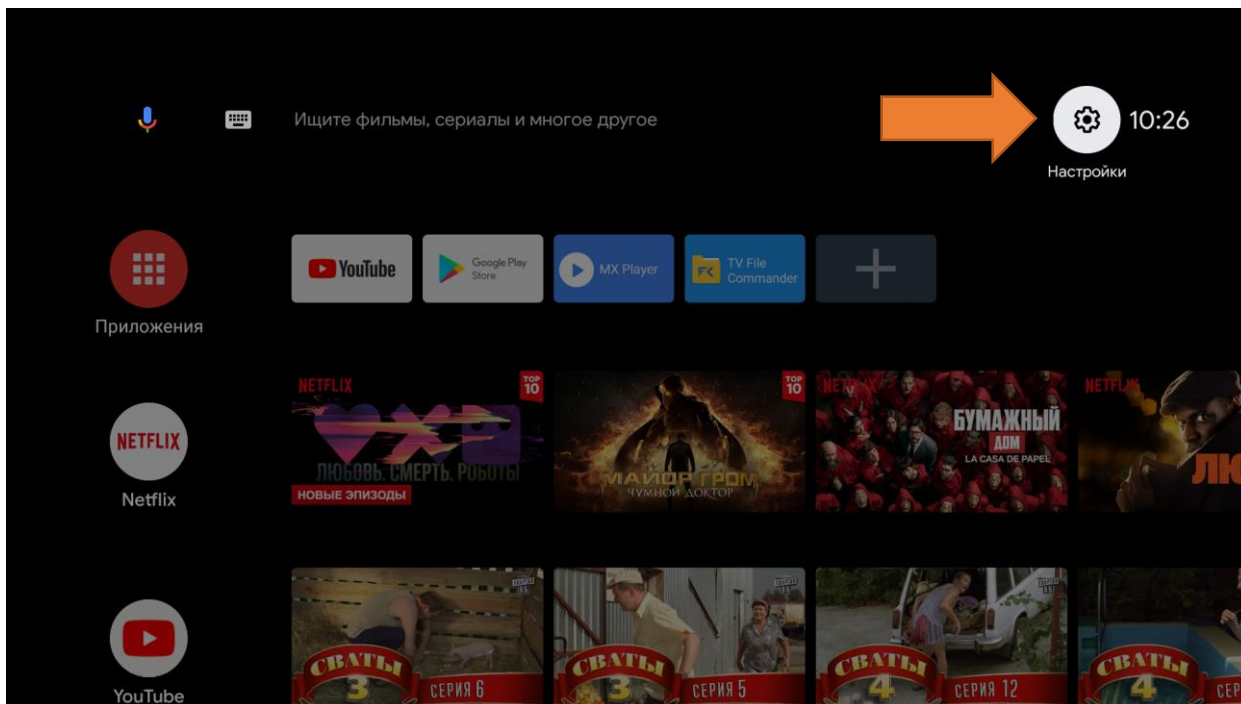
Ищите фильмы, сериалы и многое другое

10:26

Настройки

Приложения

YouTube

Google Play Store

MX Player

TV File Commander

NETFLIX

TOP 10

ЛЮБОВЬ. СМЕРТЬ. РОБОТЫ

НОВЫЕ ЭПИЗОДЫ

TOP 10

МАЙОР ГРОМ

ЧУМНОЙ ДОКТОР

NETFLIX

БУМАЖНЫЙ ДОМ

LA CASA DE PAPEL

NETFLIX

ЛЮ

NETFLIX

Netflix

СВАТЫ 3

СЕРИЯ 6

СВАТЫ 3

СЕРИЯ 5

СВАТЫ 4

СЕРИЯ 12

СВАТЫ 4

СЕР

YouTube